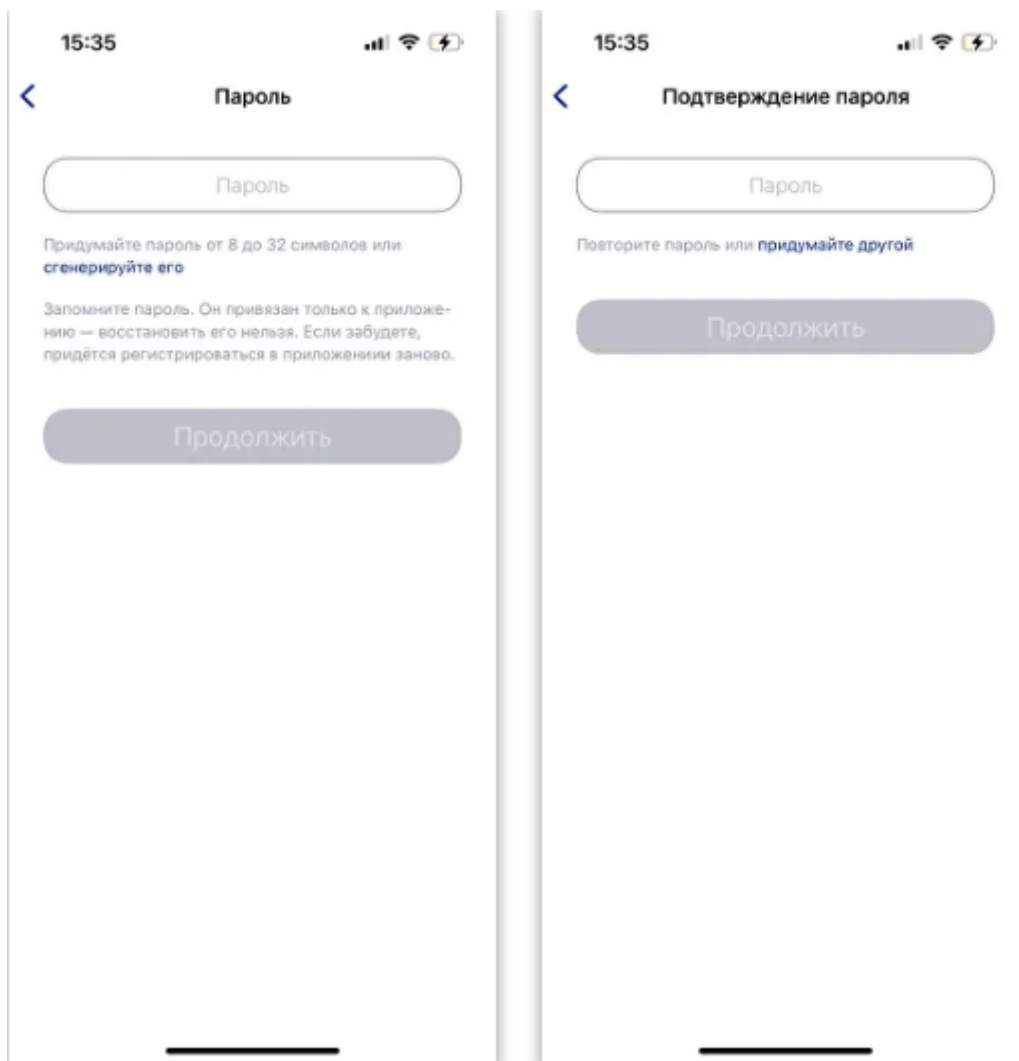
15:35

Пароль

Пароль

Придумайте пароль от 8 до 32 символов или сгенерируйте его

Запомните пароль. Он привязан только к приложению — восстановить его нельзя. Если забудете, придётся регистрироваться в приложении заново.

Продолжить

15:35

Подтверждение пароля

Пароль

Повторите пароль или придумайте другой

Продолжить